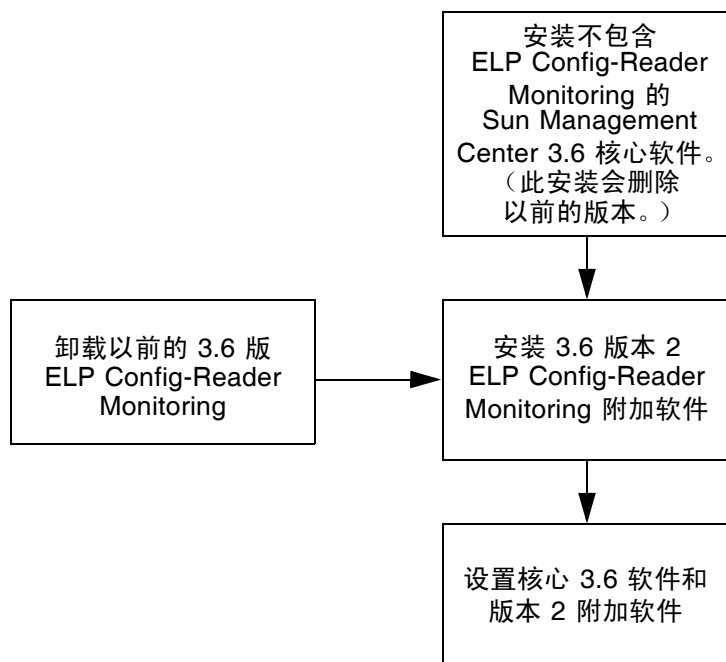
安装不包含 ELP Config-Reader Monitoring 的 Sun Management Center 3.6 核心软件。（此安装会删除以前的版本。）

卸载以前的 3.6 版 ELP Config-Reader Monitoring

安装 3.6 版本 2 ELP Config-Reader Monitoring 附加软件

设置核心 3.6 软件和版本 2 附加软件